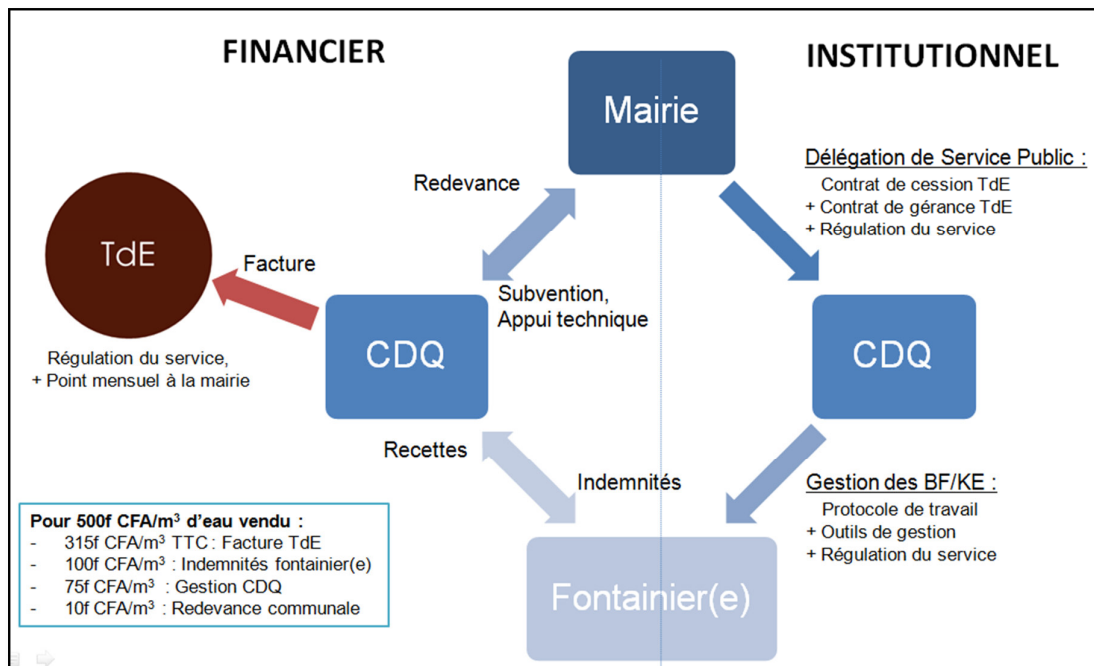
FINANCIER

INSTITUTIONNEL

Mairie

Délégation de Service Public :
Contrat de cession TdE
+ Contrat de gérance TdE
+ Régulation du service

Redevance

TdE

Facture

Subvention, Appui technique

CDQ

CDQ

Régulation du service,
+ Point mensuel à la mairie

Recettes

Indemnités

Gestion des BF/KE :
Protocole de travail
+ Outils de gestion
+ Régulation du service

Pour 500f CFA/m$^3$ d'eau vendu :
- 315f CFA/m$^3$ TTC : Facture TdE
- 100f CFA/m$^3$ : Indemnités fontainier(e)
- 75f CFA/m$^3$ : Gestion CDQ
- 10f CFA/m$^3$ : Redevance communale

Fontainier(e)